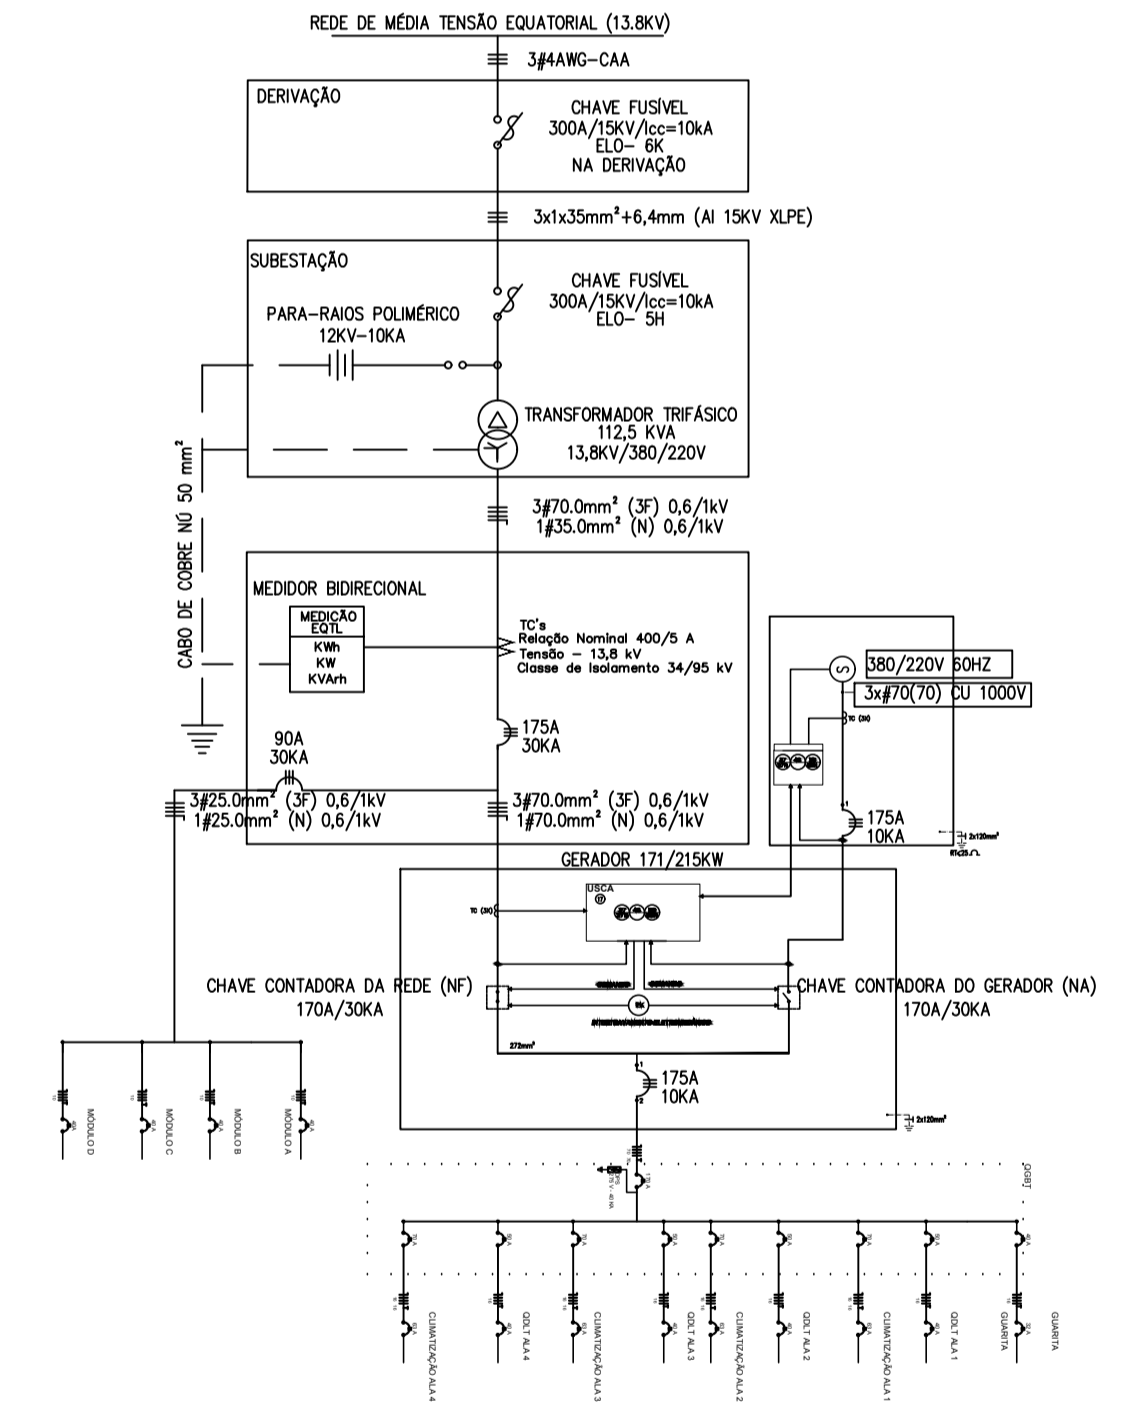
REDE DE MÉDIA TENSÃO EQUATORIAL (13.8KV)

3#4AWG-CAA

DERIVAÇÃO

CHAVE FUSÍVEL
300A/15KV/Icc=10kA
ELO- 6K
NA DERIVAÇÃO

3x1x35mm²+6,4mm (Al 15KV XLPE)

SUBESTAÇÃO

CHAVE FUSÍVEL
300A/15KV/Icc=10kA
ELO- 5H

PARA-RAIOS POLIMÉRICO
12KV-10KA

TRANSFORMADOR TRIFÁSICO
112,5 KVA
13,8KV/380/220V

CABO DE COBRE NÚ 50 mm²

3#70.0mm² (3F) 0,6/1kV
1#35.0mm² (N) 0,6/1kV

MEDIDOR BIDIRECIONAL

MEDIÇÃO
EQTL
KWh
KW
KVArh

TC's
Relação Nominal 400/5 A
Tensão - 13,8 kV
Classe de Isolamento 34/95 kV

175A
30KA

90A
30KA

3#25.0mm² (3F) 0,6/1kV
1#25.0mm² (N) 0,6/1kV

3#70.0mm² (3F) 0,6/1kV
1#70.0mm² (N) 0,6/1kV

380/220V 60HZ
3x#70(70) CU 1000V

175A
10KA

GERADOR 171/215KW

USCA

CHAVE CONTADORA DA REDE (NF)
170A/30KA

CHAVE CONTADORA DO GERADOR (NA)
170A/30KA

175A
10KA

QGBT

MÓDULO D
MÓDULO C
MÓDULO B
MÓDULO A

CLIMATIZAÇÃO ALA 4
QDLT ALA 4
CLIMATIZAÇÃO ALA 3
QDLT ALA 3
CLIMATIZAÇÃO ALA 2
QDLT ALA 2
CLIMATIZAÇÃO ALA 1
QDLT ALA 1
GUARITA
GUARITA